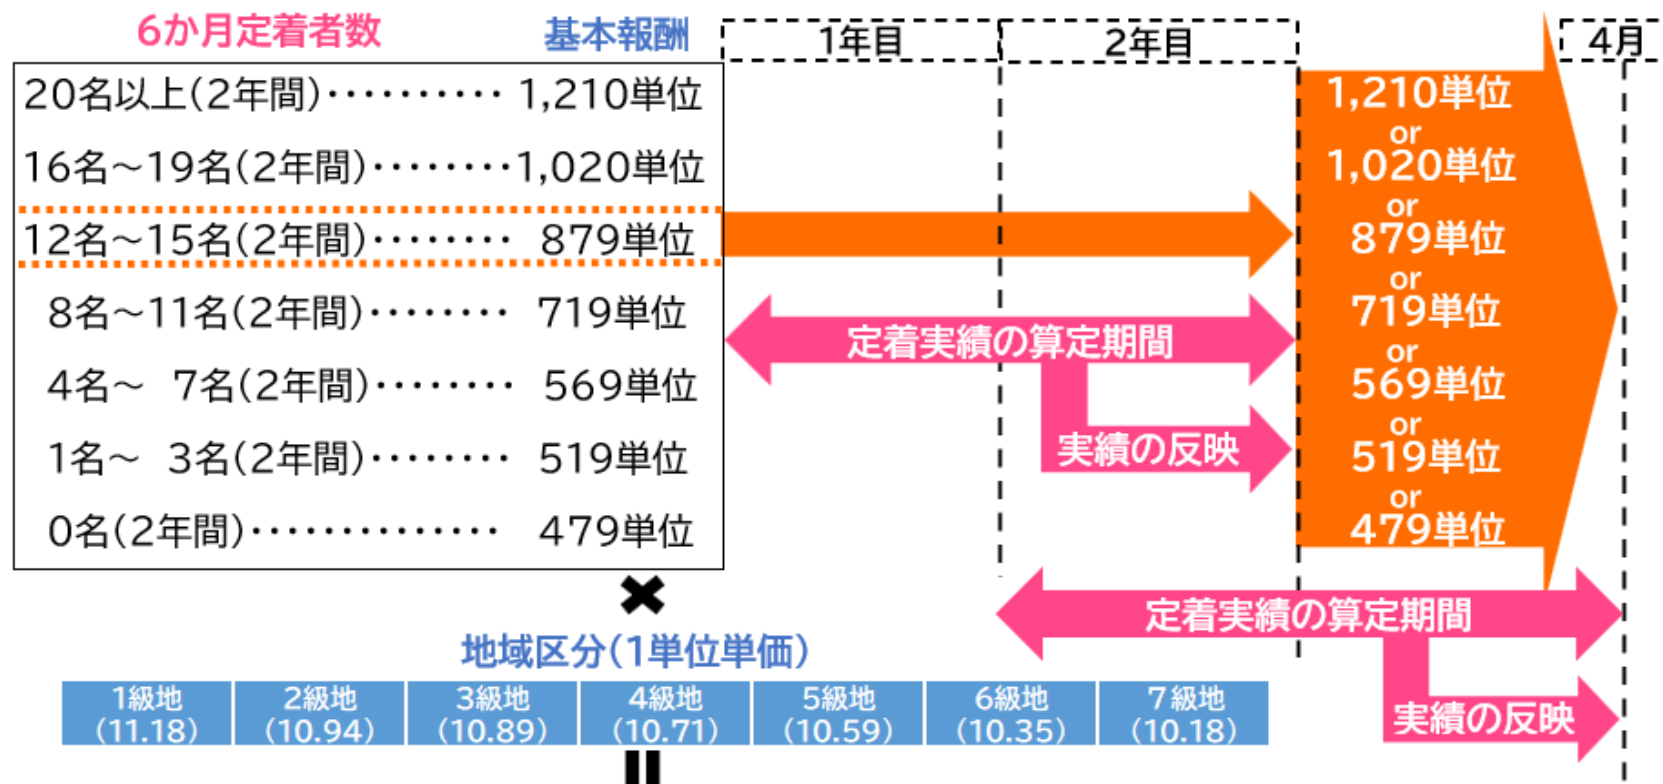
6か月定着者数　基本報酬

| 1年目 | 2年目 | 4月 |
|---|---|---|

20名以上(2年間)・・・・・・・・・・ 1,210単位
16名～19名(2年間)・・・・・・・・1,020単位
12名～15名(2年間)・・・・・・・・ 879単位
8名～11名(2年間)・・・・・・・・ 719単位
4名～ 7名(2年間)・・・・・・・・ 569単位
1名～ 3名(2年間)・・・・・・・・ 519単位
0名(2年間)・・・・・・・・・・・・・ 479単位

定着実績の算定期間
実績の反映

1,210単位
or
1,020単位
or
879単位
or
719単位
or
569単位
or
519単位
or
479単位

定着実績の算定期間
実績の反映

✖

地域区分(1単位単価)

| 1級地 (11.18) | 2級地 (10.94) | 3級地 (10.89) | 4級地 (10.71) | 5級地 (10.59) | 6級地 (10.35) | 7級地 (10.18) |
|---|---|---|---|---|---|---|

||